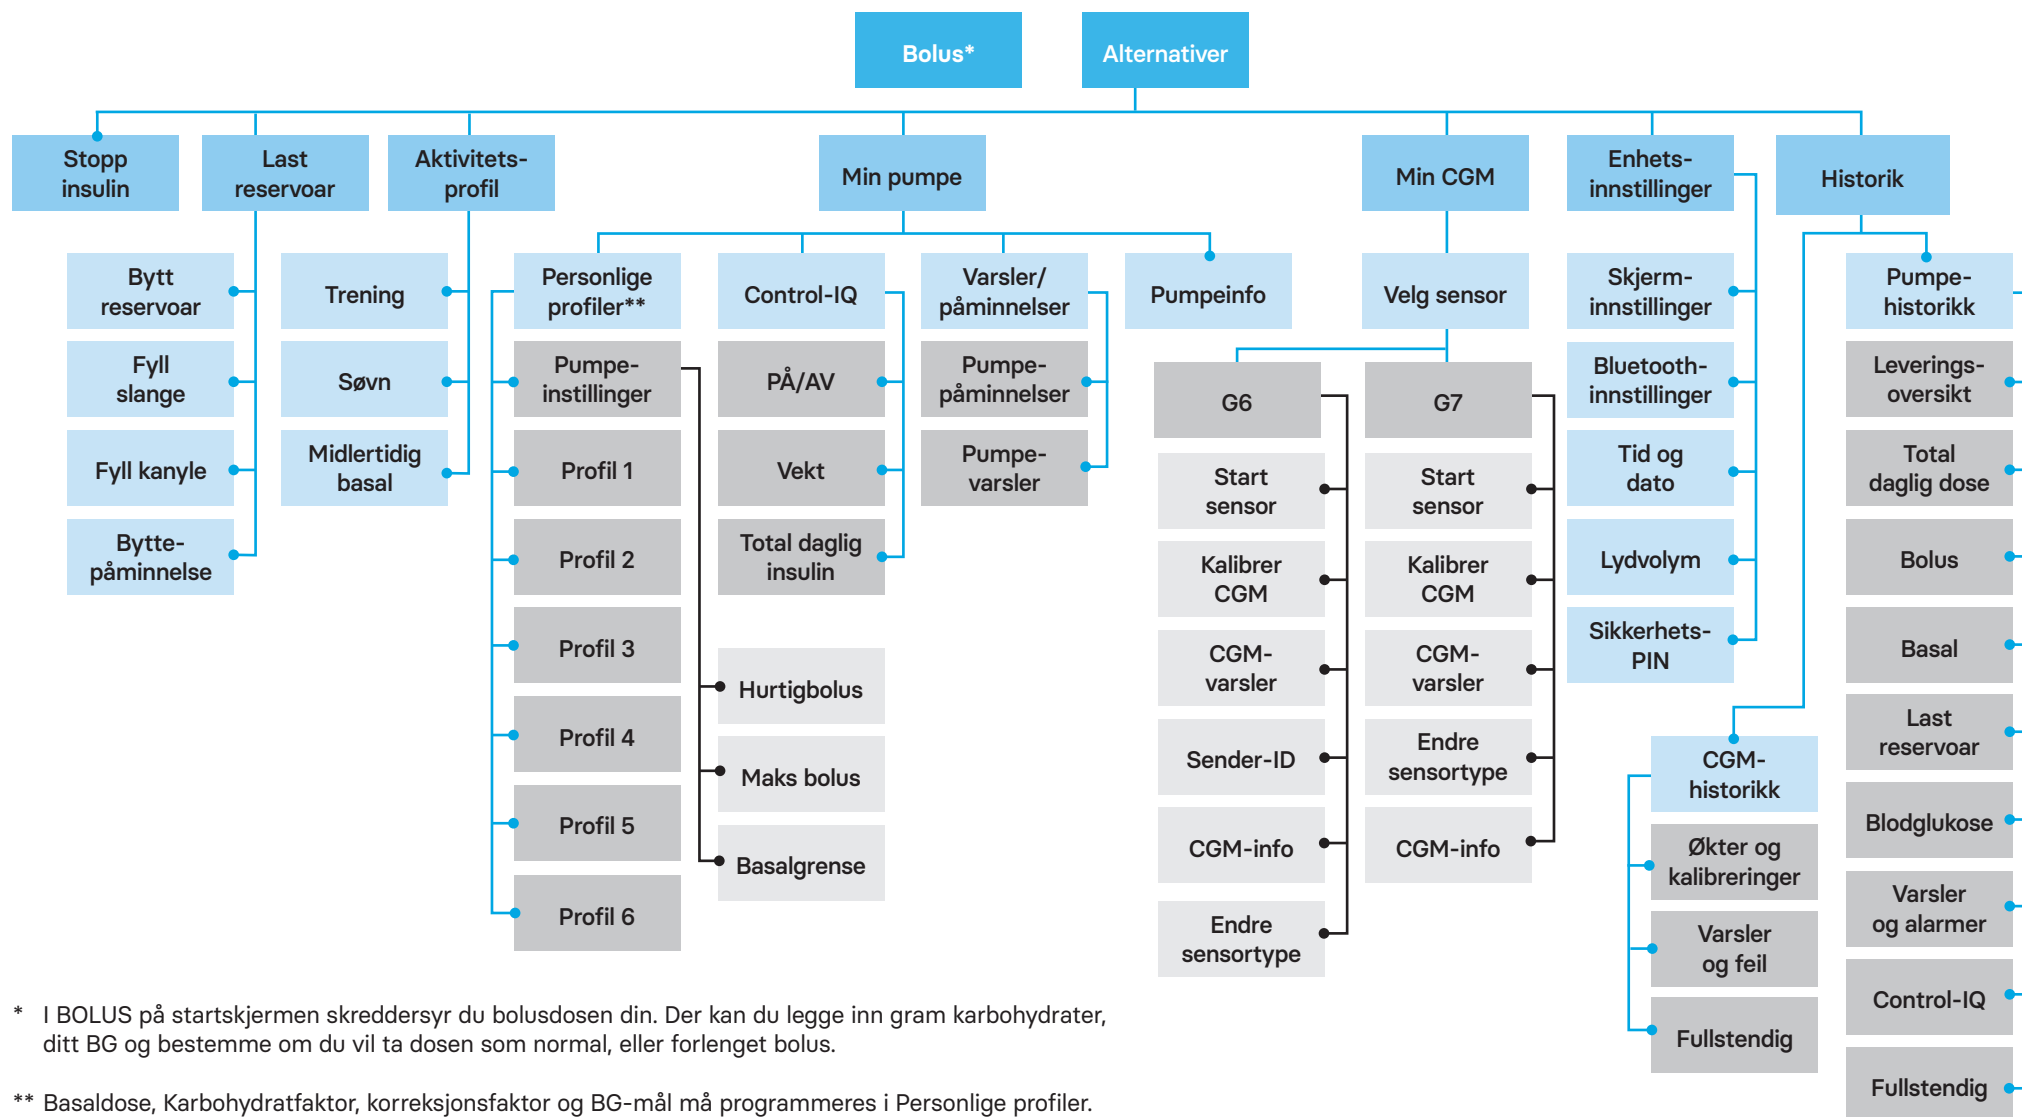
Bolus*

Alternativer

Stopp insulin

Last reservoar

Aktivitetsprofil

Min pumpe

Min CGM

Enhetsinnstillinger

Historik

Bytt reservoar

Fyll slange

Fyll kanyle

Byttepåminnelse

Trening

Søvn

Midlertidig basal

Personlige profiler**

Pumpeinnstillinger

Profil 1

Profil 2

Profil 3

Profil 4

Profil 5

Profil 6

Control-IQ

PÅ/AV

Vekt

Total daglig insulin

Hurtigbolus

Maks bolus

Basalgrense

Varsler/ påminnelser

Pumpepåminnelser

Pumpevarsler

Pumpeinfo

Velg sensor

G6

Start sensor

Kalibrer CGM

CGM-varsler

Sender-ID

CGM-info

Endre sensortype

G7

Start sensor

Kalibrer CGM

CGM-varsler

Endre sensortype

CGM-info

Skjerminnstillinger

Bluetoothinnstillinger

Tid og dato

Lydvolym

Sikkerhets-PIN

CGM-historikk

Økter og kalibreringer

Varsler og feil

Fullstendig

Pumpehistorikk

Leveringsoversikt

Total daglig dose

Bolus

Basal

Last reservoar

Blodglukose

Varsler og alarmer

Control-IQ

Fullstendig

* I BOLUS på startskjermen skreddersyr du bolusdosen din. Der kan du legge inn gram karbohydrater, ditt BG og bestemme om du vil ta dosen som normal, eller forlenget bolus.

** Basaldose, Karbohydratfaktor, korreksjonsfaktor og BG-mål må programmeres i Personlige profiler.